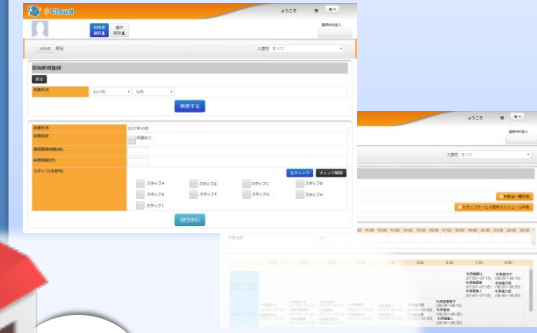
Cloud

ようこそ

HOME　業務

事業所　すべて

表示

対象年月　2017年　10月

検索する

対象年月　2017年10月

利用時間

スタッフA　スタッフB　スタッフC　スタッフD

スタッフE　スタッフF　スタッフG　スタッフH

スタッフI

全チェック　チェック解除

ようこそ

すべて